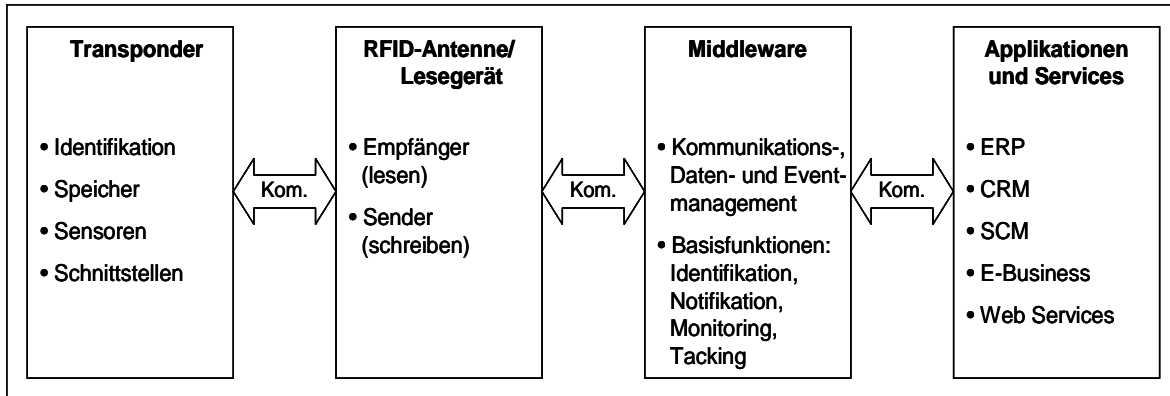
Transponder
• Identifikation
• Speicher
• Sensoren
• Schnittstellen

Kom.

RFID-Antenne/ Lesegerät
• Empfänger (lesen)
• Sender (schreiben)

Kom.

Middleware
• Kommunikations-, Daten- und Eventmanagement
• Basisfunktionen: Identifikation, Notifikation, Monitoring, Tacking

Kom.

Applikationen und Services
• ERP
• CRM
• SCM
• E-Business
• Web Services